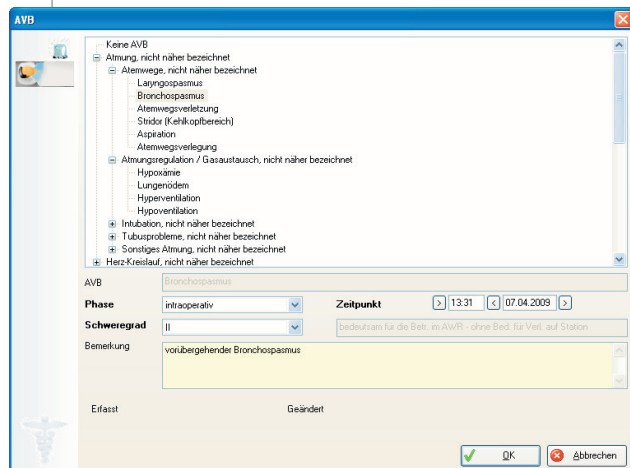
AVB

Keine AVB
Atmung, nicht näher bezeichnet
Atemwege, nicht näher bezeichnet
Laryngospasmus
Bronchospasmus
Atemwegsverletzung
Stridor (Kehlkopfbereich)
Aspiration
Atemwegsverlegung
Atmungsregulation / Gasaustausch, nicht näher bezeichnet
Hypoxämie
Lungenödem
Hyperventilation
Hypoventilation
Intubation, nicht näher bezeichnet
Tubusprobleme, nicht näher bezeichnet
Sonstiges Atmung, nicht näher bezeichnet
Herz-Kreislauf, nicht näher bezeichnet

AVB Bronchospasmus
Phase intraoperativ
Zeitpunkt 13:31 07.04.2009
Schweregrad II
bedeutsam für die Beh. im AWR - ohne Bed. für Verl. auf Station
Bemerkung vorübergehender Bronchospasmus

Erfasst
Geändert

OK
Abbrechen